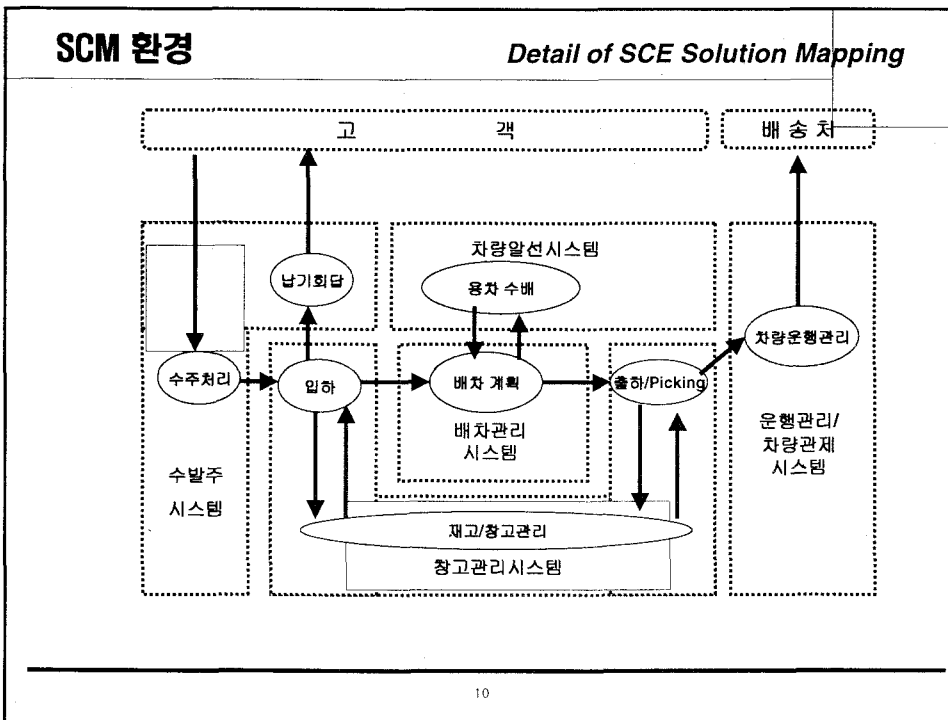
SCM 환경

Detail of SCE Solution Mapping

고 객

배 송 처

차량알선시스템

납기회답

용차 수배

차량운행관리

수주처리

입하

배차 계획

출하/Picking

배차관리 시스템

운행관리/ 차량관제 시스템

수발주 시스템

재고/창고관리

창고관리시스템

10